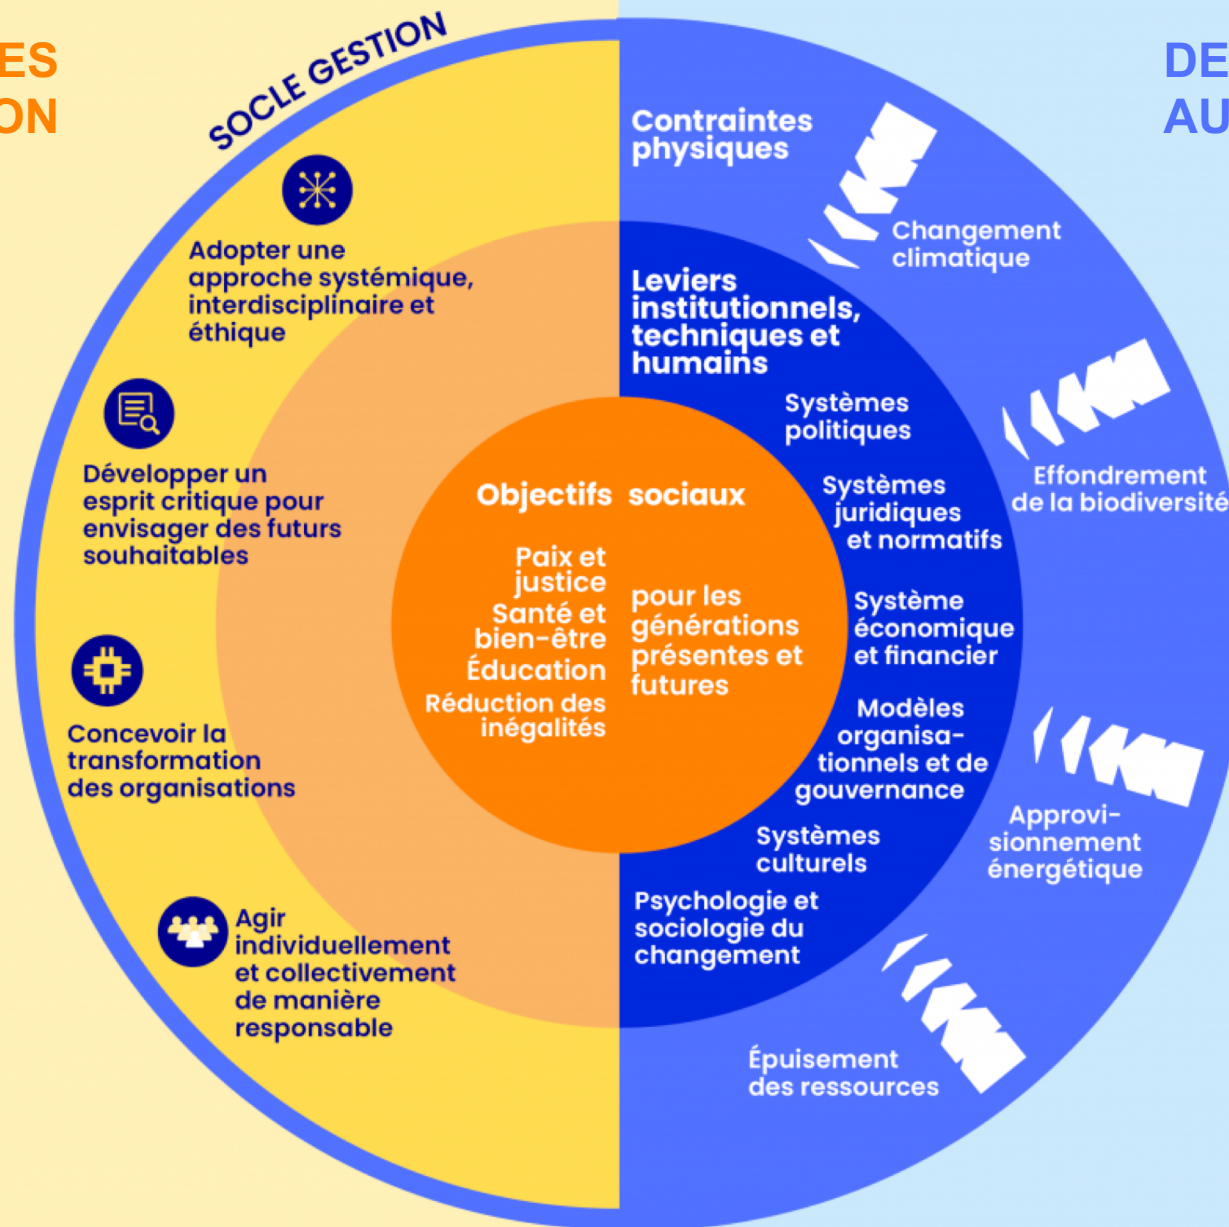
ES
ON

SOCLE GESTION

DE
AU

Adopter une approche systémique, interdisciplinaire et éthique

Développer un esprit critique pour envisager des futurs souhaitables

Concevoir la transformation des organisations

Agir individuellement et collectivement de manière responsable

Objectifs sociaux

Paix et justice
Santé et bien-être
Éducation
Réduction des inégalités

pour les générations présentes et futures

Contraintes physiques

Changement climatique

Leviers institutionnels, techniques et humains

Systèmes politiques

Systèmes juridiques et normatifs

Système économique et financier

Modèles organisationnels et de gouvernance

Systèmes culturels

Psychologie et sociologie du changement

Effondrement de la biodiversité

Approvisionnement énergétique

Épuisement des ressources